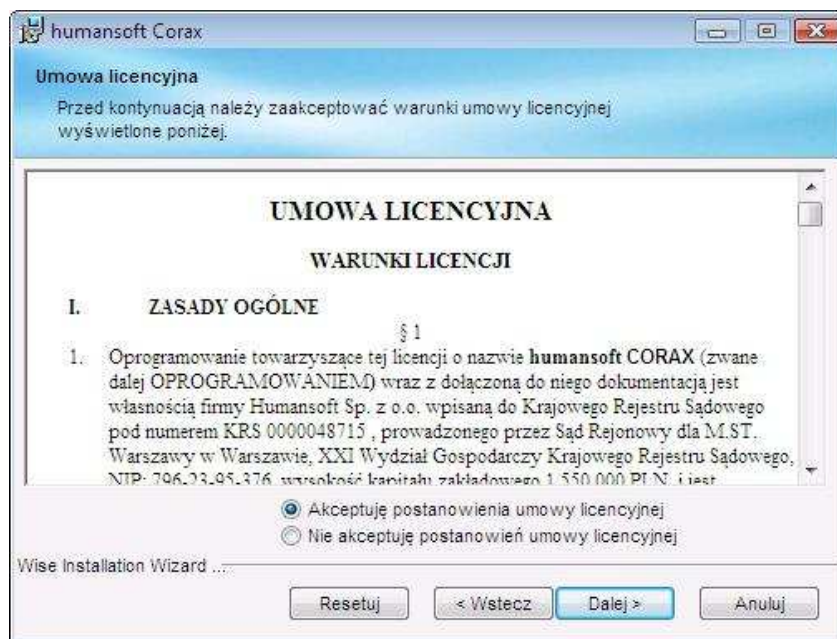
humansoft Corax

Umowa licencyjna

Przed kontynuacją należy zaakceptować warunki umowy licencyjnej wyświetlone poniżej.

UMOWA LICENCYJNA

WARUNKI LICENCJI

I. ZASADY OGÓLNE

§ 1

1. Oprogramowanie towarzyszące tej licencji o nazwie **humansoft CORAX** (zwane dalej OPROGRAMOWANIEM) wraz z dołączoną do niego dokumentacją jest własnością firmy Humansoft Sp. z o.o. wpisaną do Krajowego Rejestru Sądowego pod numerem KRS 0000048715 , prowadzonego przez Sąd Rejonowy dla M.ST. Warszawy w Warszawie, XXI Wydział Gospodarczy Krajowego Rejestru Sądowego, NIP: 796-23-95-376, wysokość kapitału zakładowego 1 550 000 PLN, i jest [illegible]

Akceptuję postanowienia umowy licencyjnej

Nie akceptuję postanowień umowy licencyjnej

Wise Installation Wizard ...

Resetuj

< Wstecz

Dalej >

Anuluj